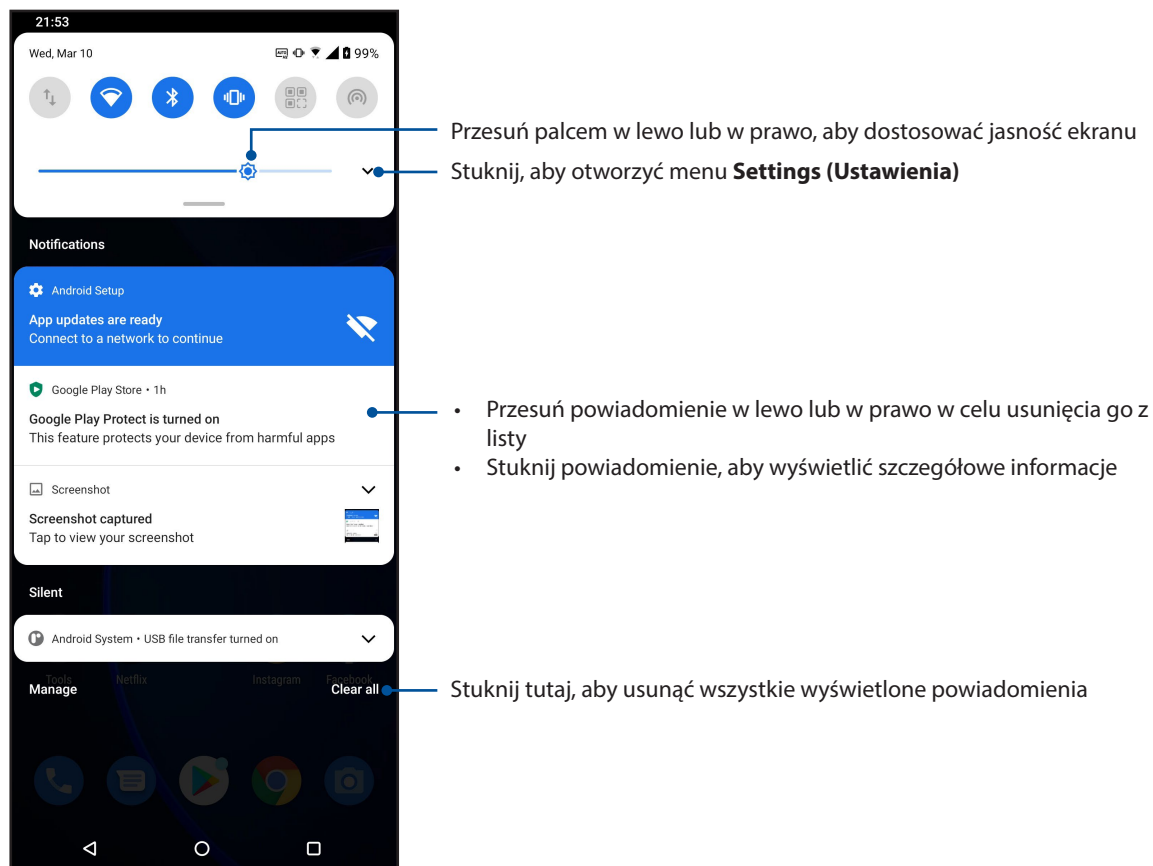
21:53

Wed, Mar 10 99%

Przesuń palcem w lewo lub w prawo, aby dostosować jasność ekranu

Stuknij, aby otworzyć menu **Settings (Ustawienia)**

Notifications

Android Setup

App updates are ready
Connect to a network to continue

Google Play Store • 1h

Google Play Protect is turned on
This feature protects your device from harmful apps

- Przesuń powiadomienie w lewo lub w prawo w celu usunięcia go z listy
- Stuknij powiadomienie, aby wyświetlić szczegółowe informacje

Screenshot

Screenshot captured
Tap to view your screenshot

Silent

Android System • USB file transfer turned on

Tools Netflix Instagram Facebook

Manage

Clear all

Stuknij tutaj, aby usunąć wszystkie wyświetlone powiadomienia